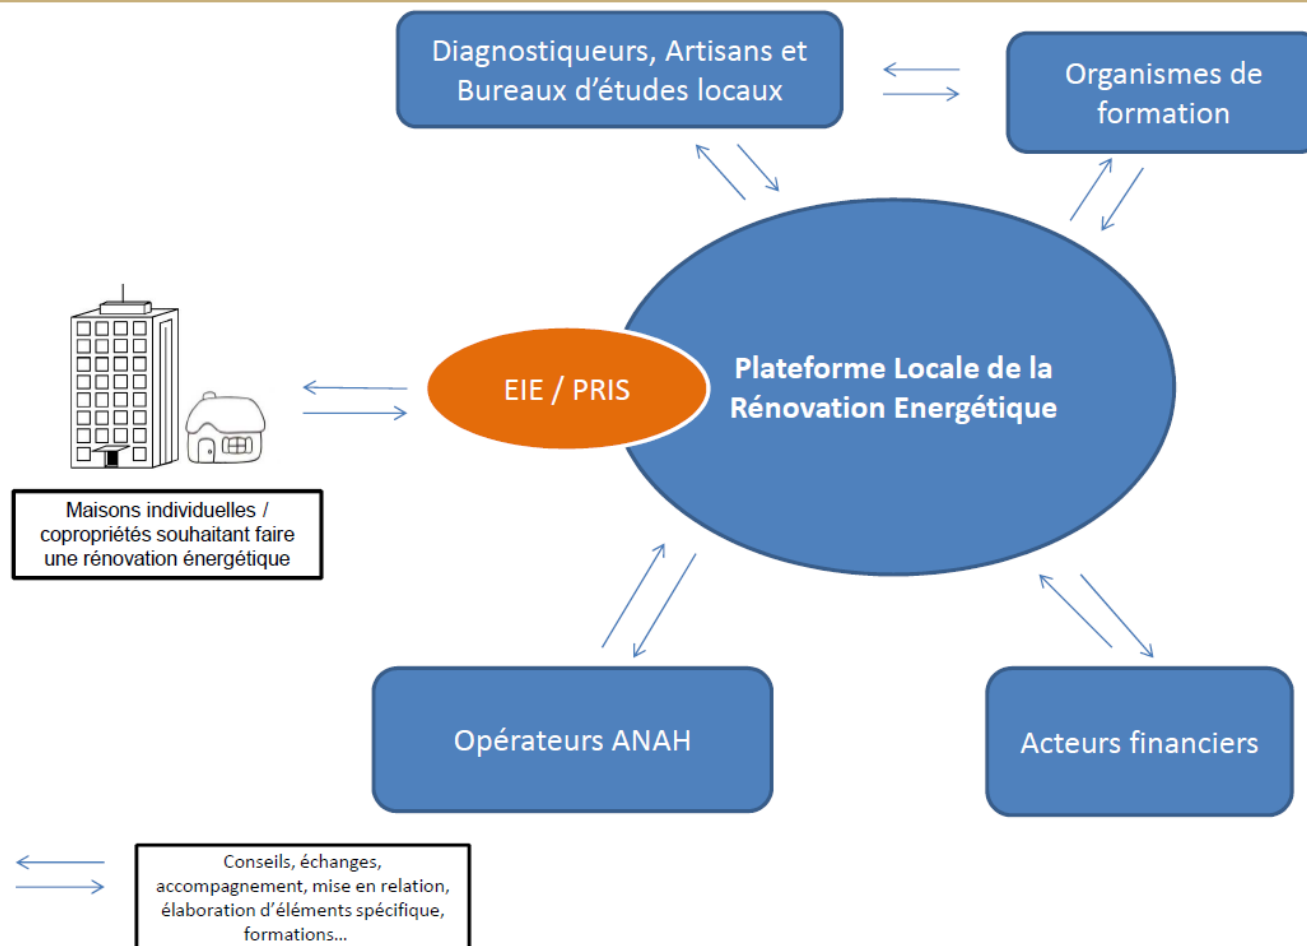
Diagnostiqueurs, Artisans et Bureaux d’études locaux

Organismes de formation

Maisons individuelles / copropriétés souhaitant faire une rénovation énergétique

EIE / PRIS

Plateforme Locale de la Rénovation Energétique

Opérateurs ANAH

Acteurs financiers

Conseils, échanges, accompagnement, mise en relation, élaboration d’éléments spécifique, formations...